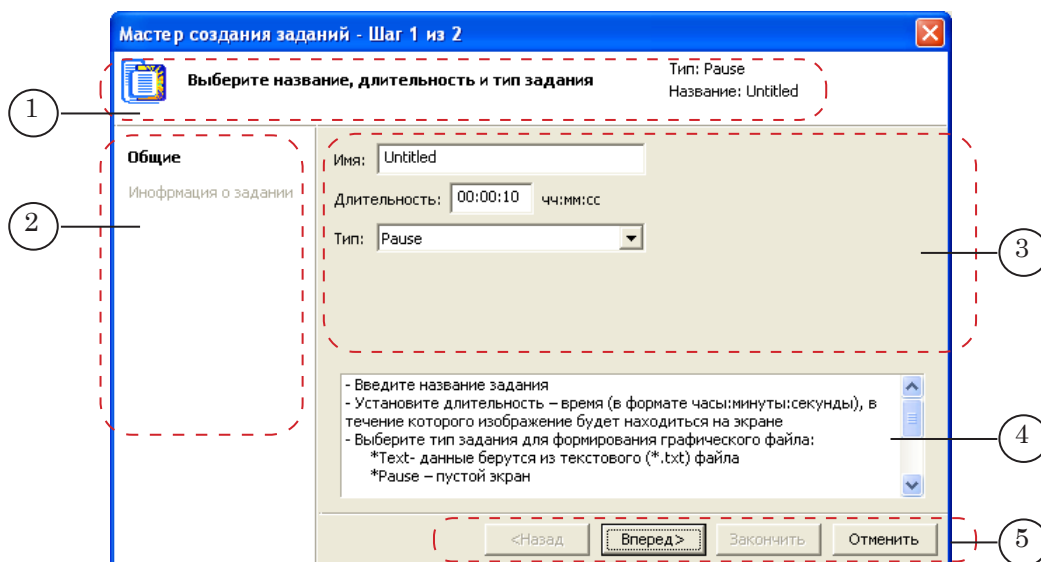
Мастер создания заданий - Шаг 1 из 2

Выберите название, длительность и тип задания

Тип: Pause
Название: Untitled

1

Общие

Инофрмация о задании

2

Имя: Untitled

Длительность: 00:00:10 чч:мм:сс

Тип: Pause

3

- Введите название задания
- Установите длительность – время (в формате часы:минуты:секунды), в течение которого изображение будет находиться на экране
- Выберите тип задания для формирования графического файла:
*Text- данные берутся из текстового (*.txt) файла
*Pause – пустой экран

4

<Назад
Вперед>
Закончить
Отменить

5